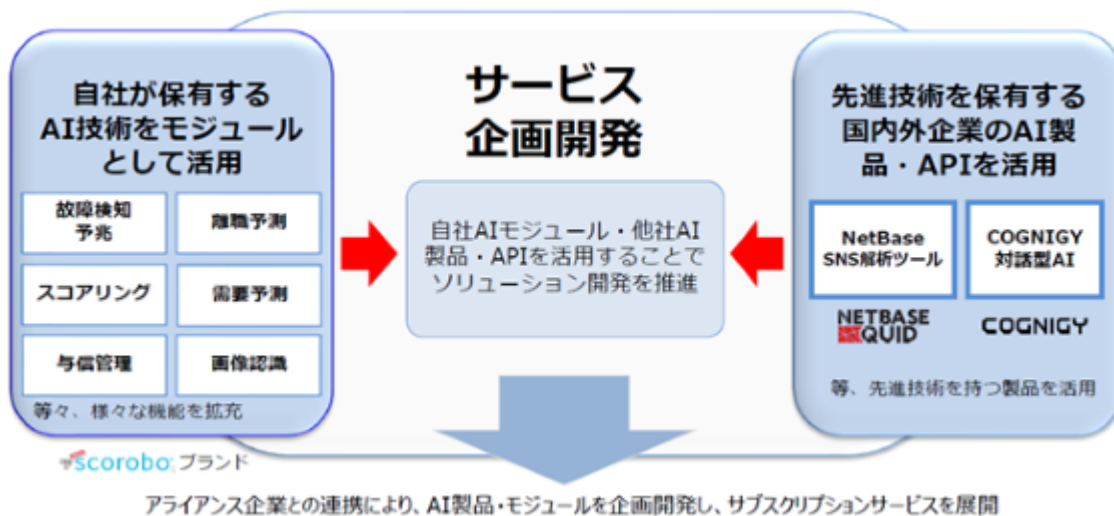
自社が保有するAI技術をモジュールとして活用

故障検知予兆

離職予測

スコアリング

需要予測

与信管理

画像認識

等々、様々な機能を拡充

scorobo ブランド

サービス企画開発

自社AIモジュール・他社AI製品・APIを活用することでソリューション開発を推進

先進技術を保有する国内外企業のAI製品・APIを活用

NetBase SNS解析ツール

COGNIGY 対話型AI

NETBASE QUID

COGNIGY

等、先進技術を持つ製品を活用

アライアンス企業との連携により、AI製品・モジュールを企画開発し、サブスクリプションサービスを展開